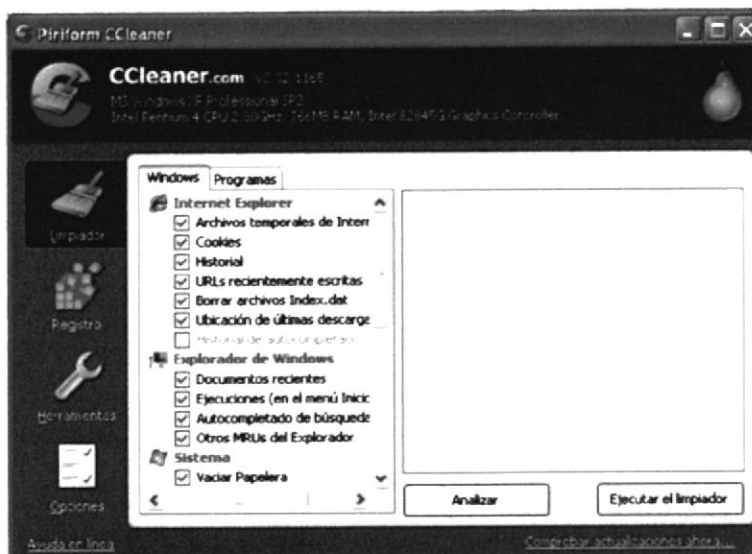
Piriform CCleaner

CCleaner.com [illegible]
MS Windows XP Professional SP2
Intel Pentium 4 CPU 2.80GHz, 766MB RAM, Intel 82845G Graphics Controller

Limpiador

Registro

Herramientas

Opciones

Windows | Programas

Internet Explorer
Archivos temporales de Interr
Cookies
Historial
URLs recientemente escritas
Borrar archivos Index.dat
Ubicación de últimas descarge
Historial de autocompletado

Explorador de Windows
Documentos recientes
Ejecuciones (en el menú Inicic
Autocompletado de búsquede
Otros MRUs del Explorador

Sistema
Vaciar Papelera

Analizar

Ejecutar el limpiador

Ayuda en línea

Comprobar actualizaciones ahora...